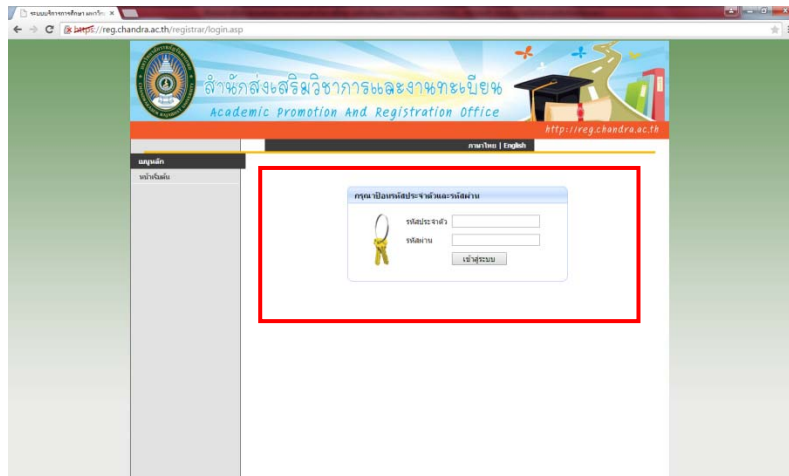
ระบบบริการการศึกษา มหาวิท ×

https://reg.chandra.ac.th/registrar/login.asp

สำนักส่งเสริมวิชาการและงานทะเบียน

Academic Promotion And Registration Office

http://reg.chandra.ac.th

ภาษาไทย | English

เมนูหลัก

หน้าเริ่มต้น

กรุณาป้อนรหัสประจำตัวและรหัสผ่าน

รหัสประจำตัว

รหัสผ่าน

เข้าสู่ระบบ